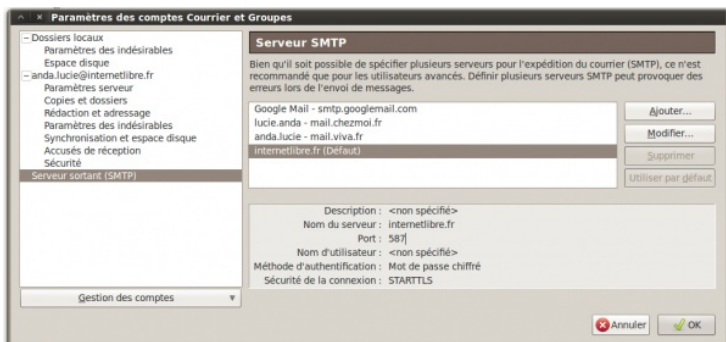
Paramètres des comptes Courrier et Groupes

– Dossiers locaux
Paramètres des indésirables
Espace disque
– anda.lucie@internetlibre.fr
Paramètres serveur
Copies et dossiers
Rédaction et adressage
Paramètres des indésirables
Synchronisation et espace disque
Accusés de réception
Sécurité
Serveur sortant (SMTP)

Gestion des comptes

Serveur SMTP

Bien qu'il soit possible de spécifier plusieurs serveurs pour l'expédition du courrier (SMTP), ce n'est recommandé que pour les utilisateurs avancés. Définir plusieurs serveurs SMTP peut provoquer des erreurs lors de l'envoi de messages.

Google Mail - smtp.googlemail.com
lucie.anda - mail.chezmoi.fr
anda.lucie - mail.viva.fr
internetlibre.fr (Défaut)

Ajouter...
Modifier...
Supprimer
Utiliser par défaut

Description : <non spécifié>
Nom du serveur : internetlibre.fr
Port : 587
Nom d'utilisateur : <non spécifié>
Méthode d'authentification : Mot de passe chiffré
Sécurité de la connexion : STARTTLS

Annuler
OK